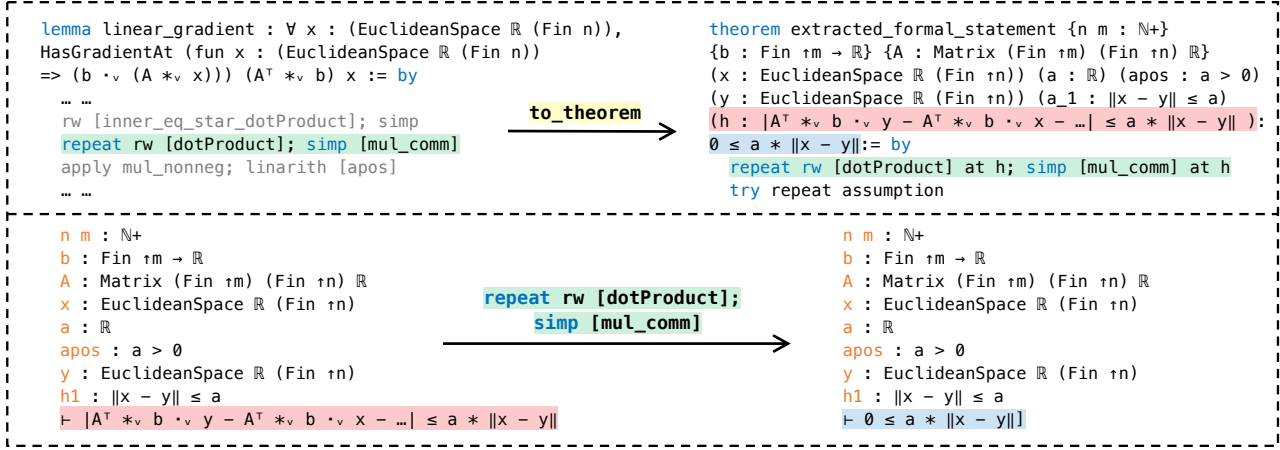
lemma linear_gradient : ∀ x : (EuclideanSpace ℝ (Fin n)),
HasGradientAt (fun x : (EuclideanSpace ℝ (Fin n))
=> (b ⬝ᵥ (A *ᵥ x))) (Aᵀ *ᵥ b) x := by
… …
rw [inner_eq_star_dotProduct]; simp
repeat rw [dotProduct]; simp [mul_comm]
apply mul_nonneg; linarith [apos]
… …

to_theorem

theorem extracted_formal_statement {n m : ℕ+}
{b : Fin ↑m → ℝ} {A : Matrix (Fin ↑m) (Fin ↑n) ℝ}
(x : EuclideanSpace ℝ (Fin ↑n)) (a : ℝ) (apos : a > 0)
(y : EuclideanSpace ℝ (Fin ↑n)) (a_1 : ‖x − y‖ ≤ a)
(h : |Aᵀ *ᵥ b ⬝ᵥ y − Aᵀ *ᵥ b ⬝ᵥ x − …| ≤ a * ‖x − y‖ ):
0 ≤ a * ‖x − y‖:= by
repeat rw [dotProduct] at h; simp [mul_comm] at h
try repeat assumption

n m : ℕ+
b : Fin ↑m → ℝ
A : Matrix (Fin ↑m) (Fin ↑n) ℝ
x : EuclideanSpace ℝ (Fin ↑n)
a : ℝ
apos : a > 0
y : EuclideanSpace ℝ (Fin ↑n)
h1 : ‖x − y‖ ≤ a
⊢ |Aᵀ *ᵥ b ⬝ᵥ y − Aᵀ *ᵥ b ⬝ᵥ x − …| ≤ a * ‖x − y‖

repeat rw [dotProduct];
simp [mul_comm]

n m : ℕ+
b : Fin ↑m → ℝ
A : Matrix (Fin ↑m) (Fin ↑n) ℝ
x : EuclideanSpace ℝ (Fin ↑n)
a : ℝ
apos : a > 0
y : EuclideanSpace ℝ (Fin ↑n)
h1 : ‖x − y‖ ≤ a
⊢ 0 ≤ a * ‖x − y‖]